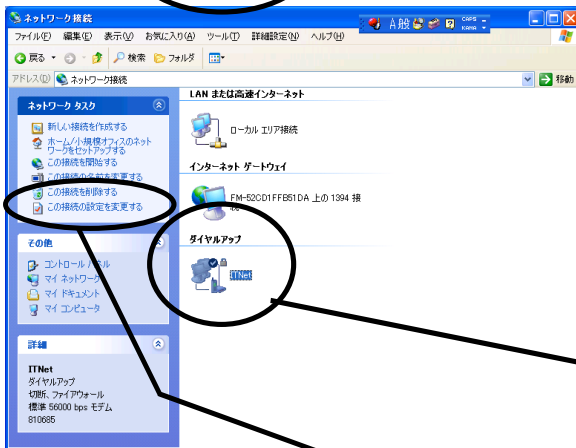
ネットワーク接続

A般 CAPS KANA

ファイル(F) 編集(E) 表示(V) お気に入り(A) ツール(T) 詳細設定(N) ヘルプ(H)

戻る 検索 フォルダ

アドレス(D) ネットワーク接続

移動

ネットワーク タスク

新しい接続を作成する

ホーム/小規模オフィスのネットワークをセットアップする

この接続を開始する

この接続の名前を変更する

この接続を削除する

この接続の設定を変更する

その他

コントロール パネル

マイ ネットワーク

マイ ドキュメント

マイ コンピュータ

詳細

ITNet
ダイヤルアップ
切断、ファイアウォール
標準 56000 bps モデム
810685

LAN または高速インターネット

ローカル エリア接続

インターネット ゲートウェイ

FM-52CD1FFB51DA 上の 1394 接続

ダイヤルアップ

ITNet